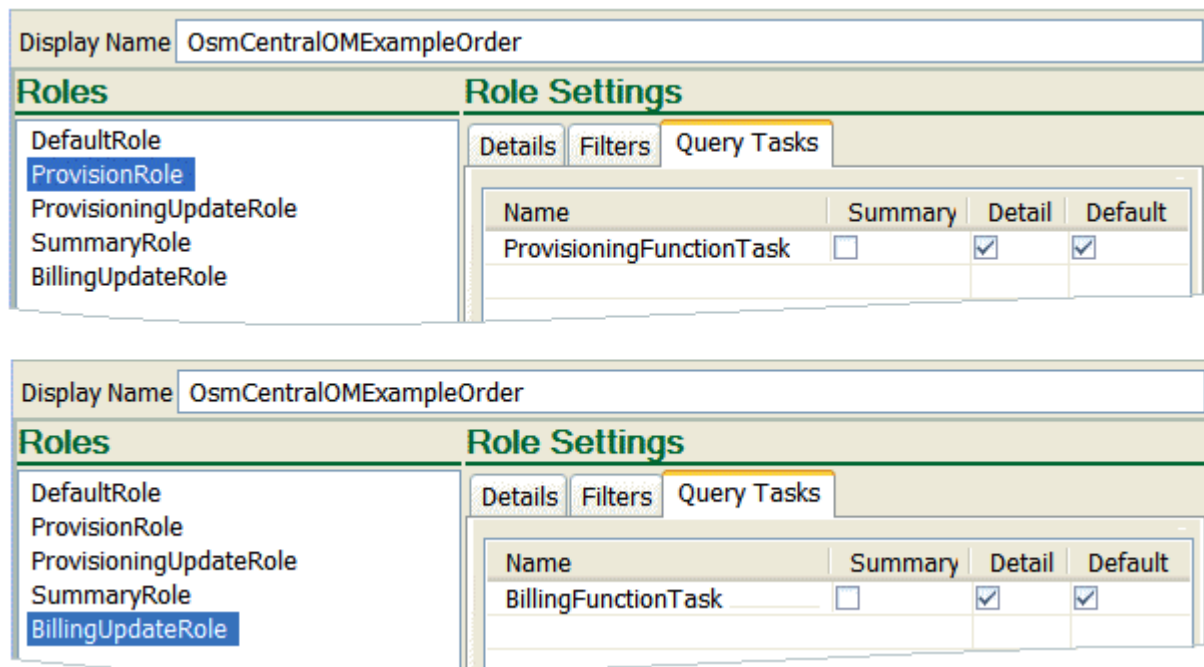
Display Name OsmCentralOMExampleOrder

Roles

DefaultRole
ProvisionRole
ProvisioningUpdateRole
SummaryRole
BillingUpdateRole

Role Settings

Details Filters Query Tasks

| Name | Summary | Detail | Default |
|---|---|---|---|
| ProvisioningFunctionTask | ☐ | ☑ | ☑ |

Display Name OsmCentralOMExampleOrder

Roles

DefaultRole
ProvisionRole
ProvisioningUpdateRole
SummaryRole
BillingUpdateRole

Role Settings

Details Filters Query Tasks

| Name | Summary | Detail | Default |
|---|---|---|---|
| BillingFunctionTask | ☐ | ☑ | ☑ |